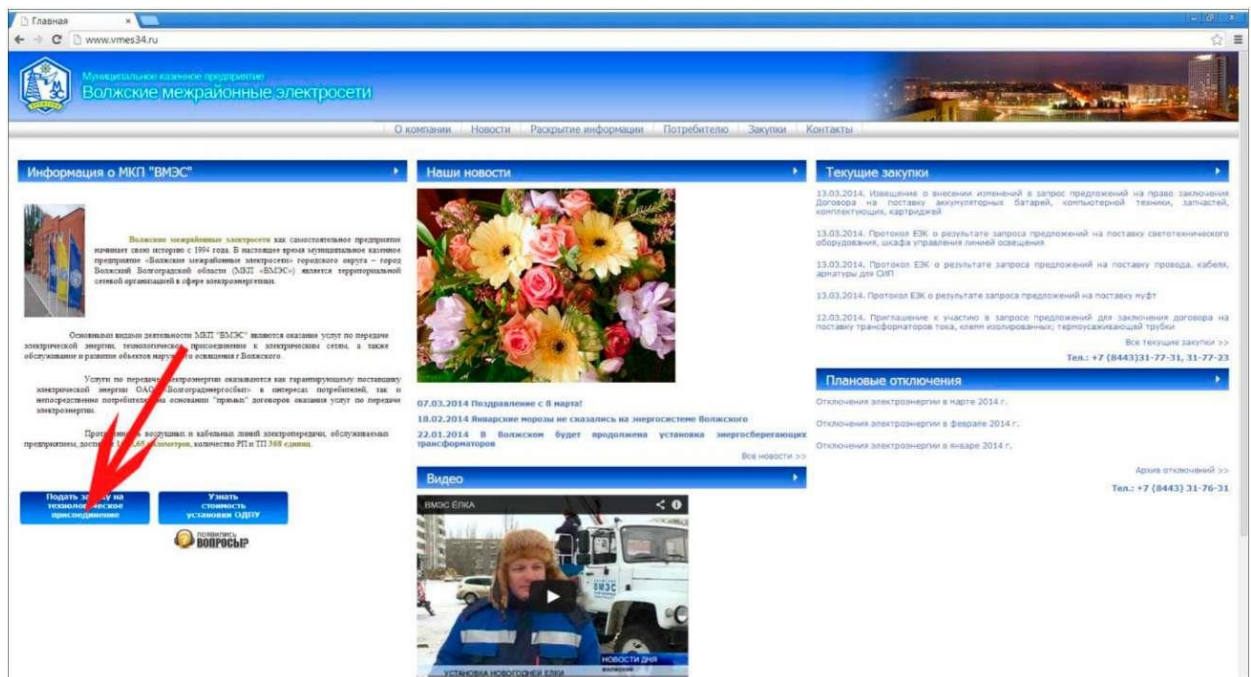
Главная
www.vmes34.ru

Муниципальное казенное предприятие
Волжские межрайонные электросети

О компании | Новости | Раскрытие информации | Потребителю | Закупки | Контакты

Информация о МКП "ВМЭС"

Волжские межрайонные электросети как самостоятельное предприятие начинает свою историю с 1994 года. В настоящее время муниципальное казенное предприятие «Волжские межрайонные электросети» городского округа – город Волжский Волгоградской области (МКП «ВМЭС») является территориальной сетевой организацией в сфере электроэнергетики.

Основными видами деятельности МКП "ВМЭС" являются оказание услуг по передаче электрической энергии, технологическое присоединение к электрическим сетям, а также обслуживание и развитие объектов наружного освещения г.Волжского.

Услуги по передаче электроэнергии оказываются как гарантирующему поставщику электрической энергии ОАО «Волгоградэнергосбыт» в интересах потребителей, так и непосредственно потребителям на основании "прямых" договоров оказания услуг по передаче электроэнергии.

Протяженность воздушных и кабельных линий электропередачи, обслуживаемых предприятием, достигает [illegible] километров, количество РП и ТП 308 единиц.

Подать заявку на технологическое присоединение

Узнать стоимость установки ОДПУ

появились вопросы?

Наши новости

07.03.2014 Поздравление с 8 марта!
18.02.2014 Январские морозы не сказались на энергосистеме Волжского
22.01.2014 В Волжском будет продолжена установка энергосберегающих трансформаторов
Все новости >>

Видео
ВМЭС ЕЛКА
НОВОСТИ ДНЯ
УСТАНОВКА НОВОГОДНЕЙ ЕЛКИ

Текущие закупки

13.03.2014. Извещение о внесении изменений в запрос предложений на право заключения Договора на поставку аккумуляторных батарей, компьютерной техники, запчастей, комплектующих, картриджей

13.03.2014. Протокол ЕЗК о результате запроса предложений на поставку светотехнического оборудования, шкафа управления линией освещения

13.03.2014. Протокол ЕЗК о результате запроса предложений на поставку провода, кабеля, арматуры для СИП

13.03.2014. Протокол ЕЗК о результате запроса предложений на поставку муфт

12.03.2014. Приглашение к участию в запросе предложений для заключения договора на поставку трансформаторов тока, клемм изолированных; термоусаживающей трубки

Все текущие закупки >>
Тел.: +7 (8443)31-77-31, 31-77-23

Плановые отключения

Отключения электроэнергии в марте 2014 г.
Отключения электроэнергии в феврале 2014 г.
Отключения электроэнергии в январе 2014 г.

Архив отключений >>
Тел.: +7 (8443) 31-76-31